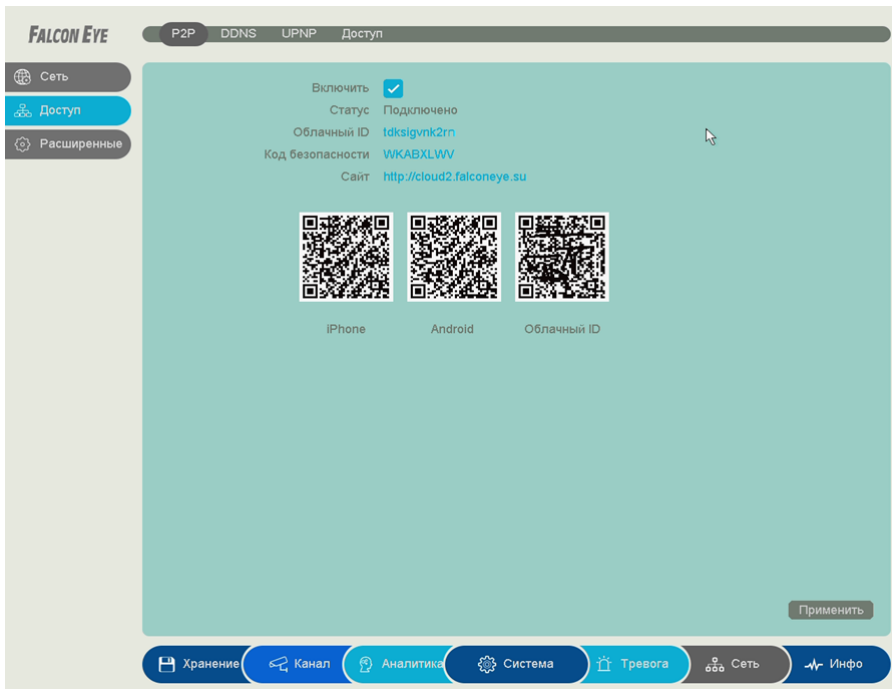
FALCON EYE

P2P DDNS UPNP Доступ

Сеть
Доступ
Расширенные

Включить
Статус Подключено
Облачный ID tdksigvnk2rn
Код безопасности WKABXLWV
Сайт http://cloud2.falconeye.su

iPhone Android Облачный ID

Применить

Хранение Канал Аналитика Система Тревога Сеть Инфо